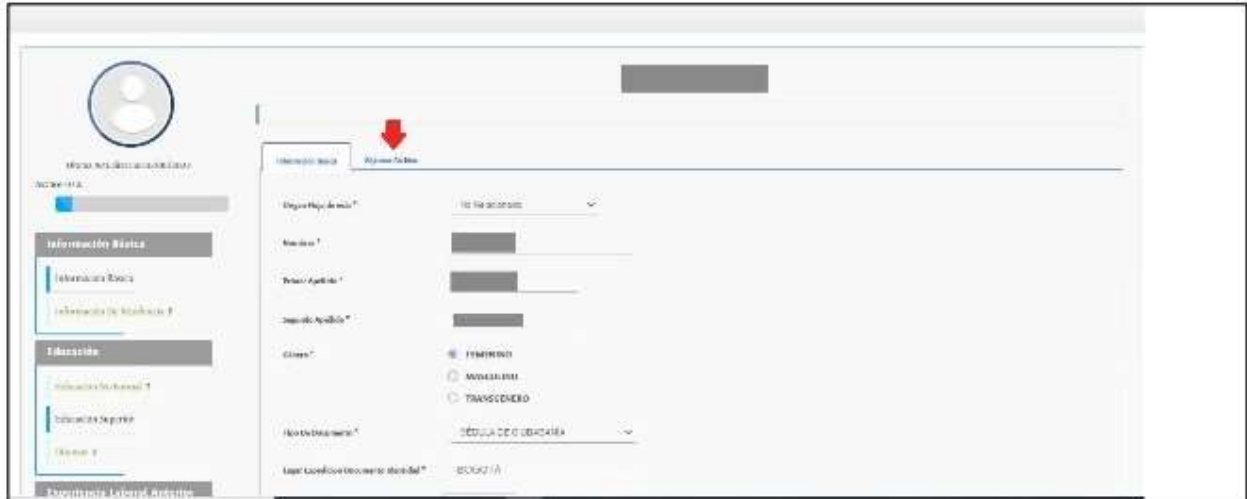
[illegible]
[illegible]

Información Básica
Información Básica
Información de Residencia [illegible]

Educación
Educación No Formal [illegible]
Educación Superior
Idiomas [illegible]

Experiencia Laboral Anterior

Información Básica | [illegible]

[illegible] *: Sin Seleccionar

Nombres *

Primer Apellido *

Segundo Apellido *

Género *
FEMENINO
MASCULINO
TRANSGÉNERO

Tipo De Documento *: CÉDULA DE CIUDADANÍA

Lugar Expedición Documento Identidad *: BOGOTÁ